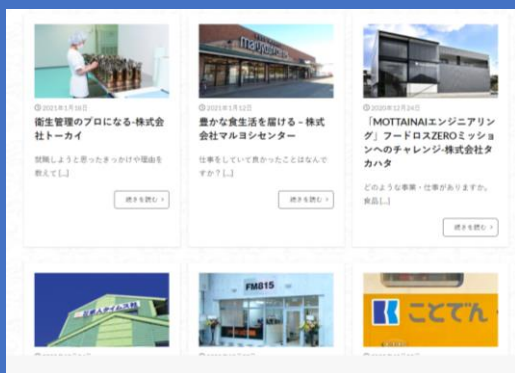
2021年1月19日
衛生管理のプロになる-株式会社トーカイ
就職しようと思ったきっかけや理由を教えて [...]
続きを読む >

2021年1月12日
豊かな食生活を届ける－株式会社マルヨシセンター
仕事をしていて良かったことはなんですか？ [...]
続きを読む >

2020年12月24日
「MOTTAINAIエンジニアリング」フードロスZEROミッションへのチャレンジ-株式会社タカハタ
どのような事業・仕事がありますか。食品 [...]
続きを読む >

FM815

ことでん